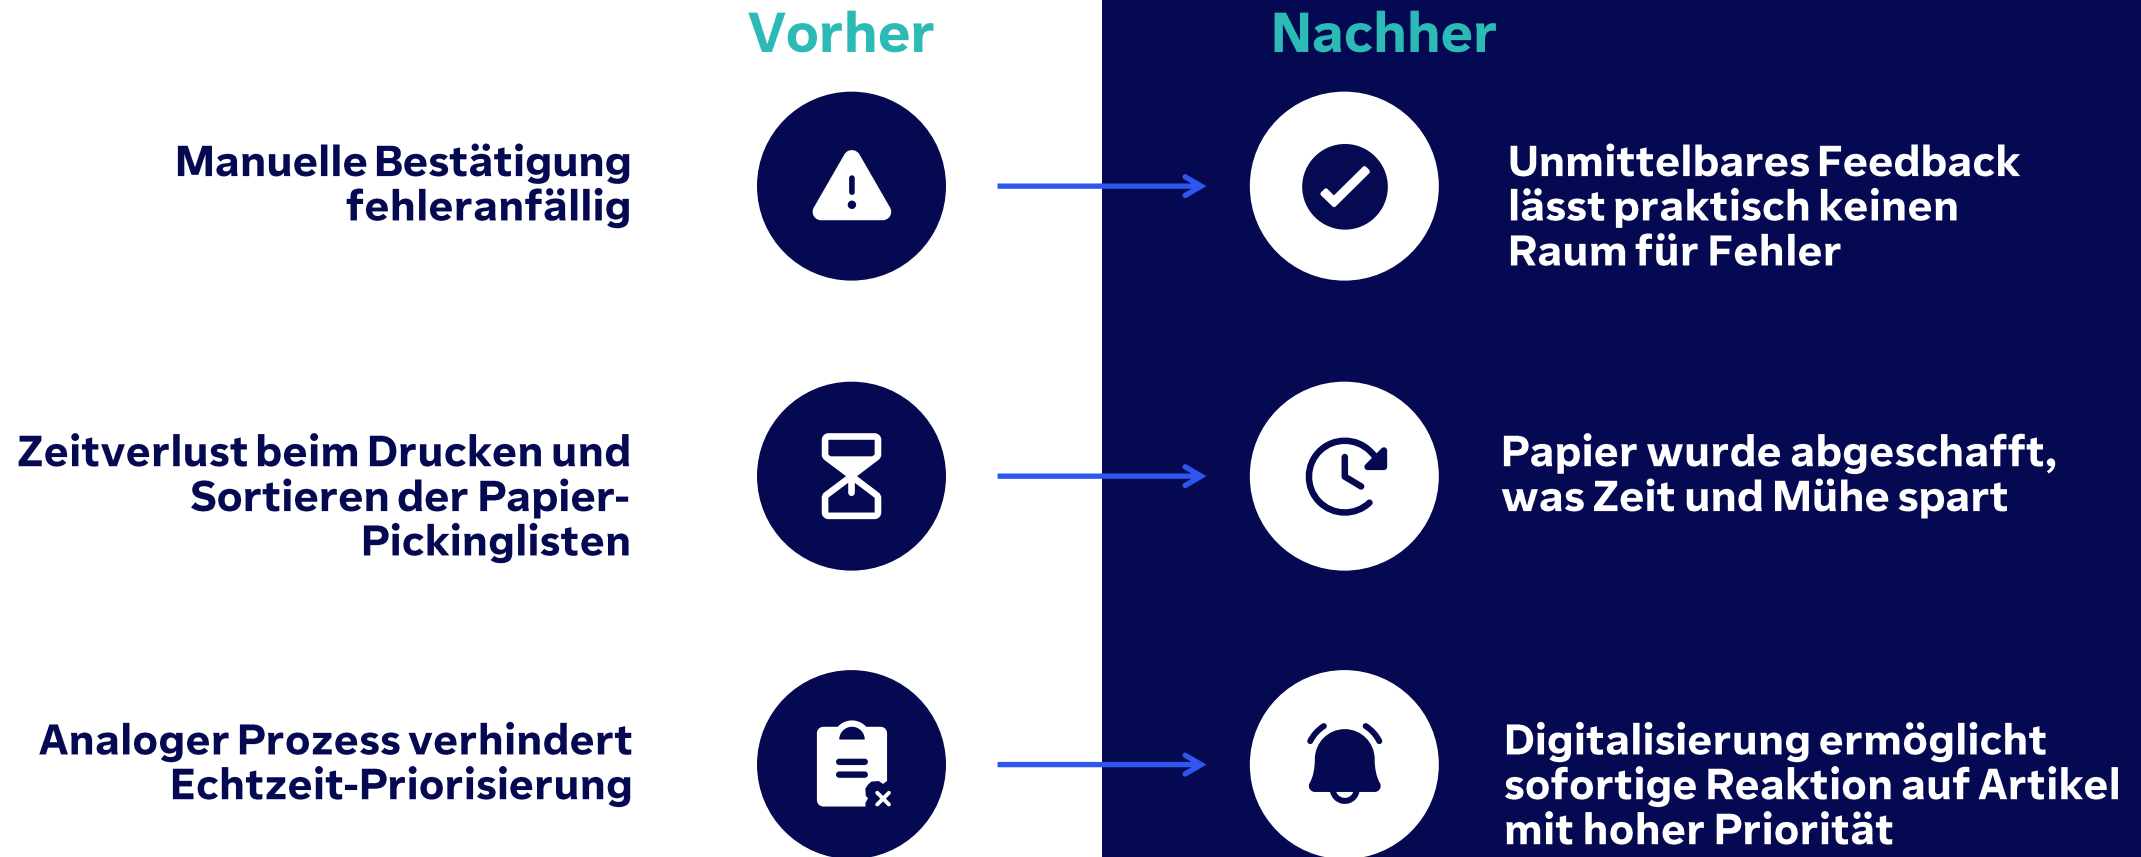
Vorher

Nachher

Manuelle Bestätigung fehleranfällig

Unmittelbares Feedback lässt praktisch keinen Raum für Fehler

Zeitverlust beim Drucken und Sortieren der Papier-Pickinglisten

Papier wurde abgeschafft, was Zeit und Mühe spart

Analoger Prozess verhindert Echtzeit-Priorisierung

Digitalisierung ermöglicht sofortige Reaktion auf Artikel mit hoher Priorität